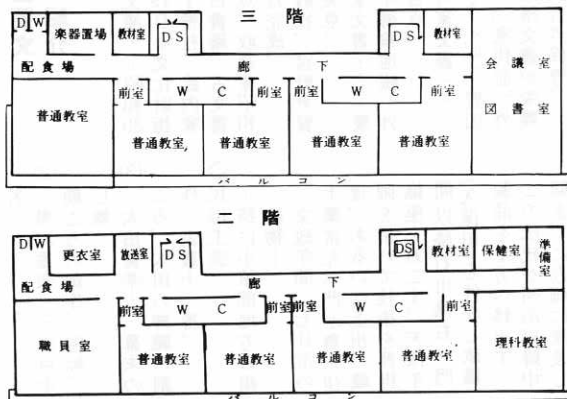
三　階

D W

楽器置場

教材室

D S

D S

教材室

配 食 場

廊　　下

会 議 室

図 書 室

前室　W　C　前室

前室　W　C　前室

普通教室

普通教室,

普通教室

普通教室

普通教室

バ　ル　コ　ン

二　階

D W

更衣室

放送室

D S

DS

教材室

保健室

準備室

配 食 場

廊　　下

前室　W　C　前室

前室　W　C　前室

職 員 室

普通教室

普通教室

普通教室

普通教室

理科教室

バ　ル　コ　ン